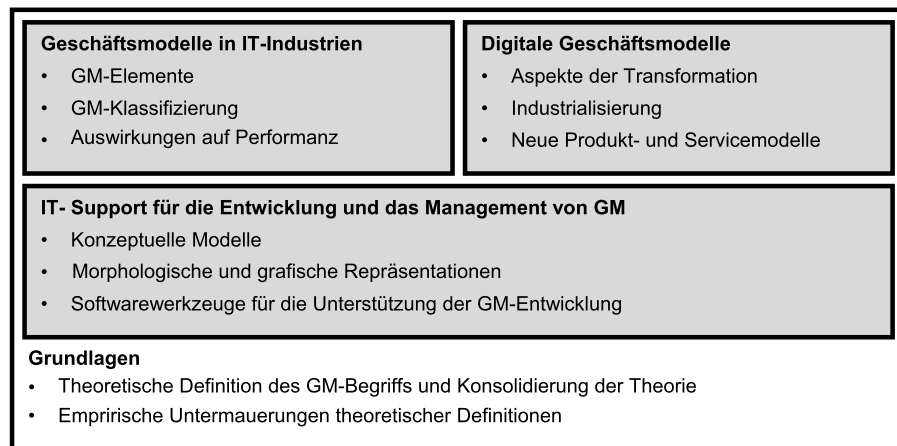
Geschäftsmodelle in IT-Industrien
• GM-Elemente
• GM-Klassifizierung
• Auswirkungen auf Performanz

Digitale Geschäftsmodelle
• Aspekte der Transformation
• Industrialisierung
• Neue Produkt- und Servicemodelle

IT- Support für die Entwicklung und das Management von GM
• Konzeptuelle Modelle
• Morphologische und grafische Repräsentationen
• Softwarewerkzeuge für die Unterstützung der GM-Entwicklung

Grundlagen
• Theoretische Definition des GM-Begriffs und Konsolidierung der Theorie
• Emprirische Untermauerungen theoretischer Definitionen